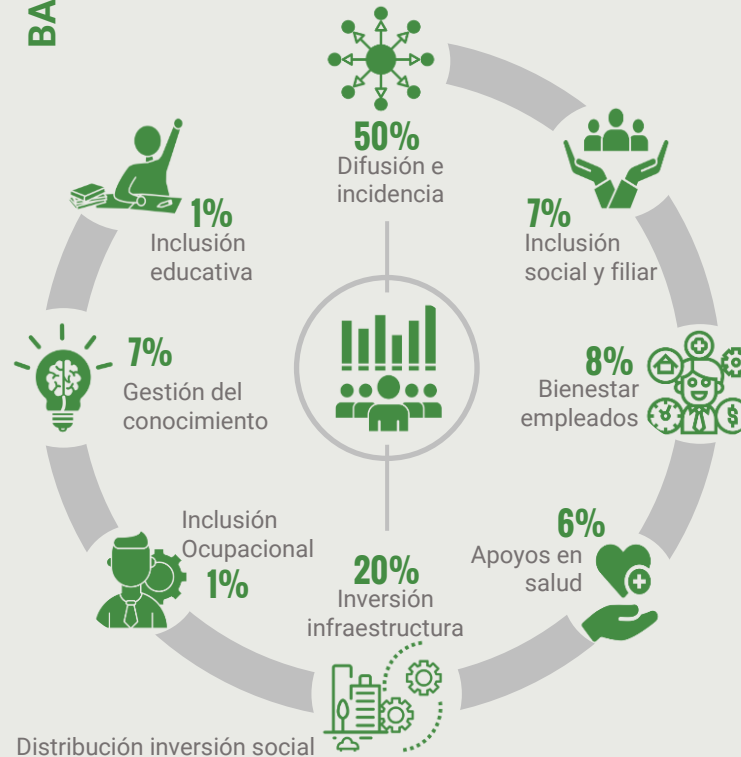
BA

50%
Difusión e incidencia

7%
Inclusión social y filiar

8%
Bienestar empleados

6%
Apoyos en salud

20%
Inversión infraestructura

Inclusión Ocupacional
1%

7%
Gestión del conocimiento

1%
Inclusión educativa

Distribución inversión social